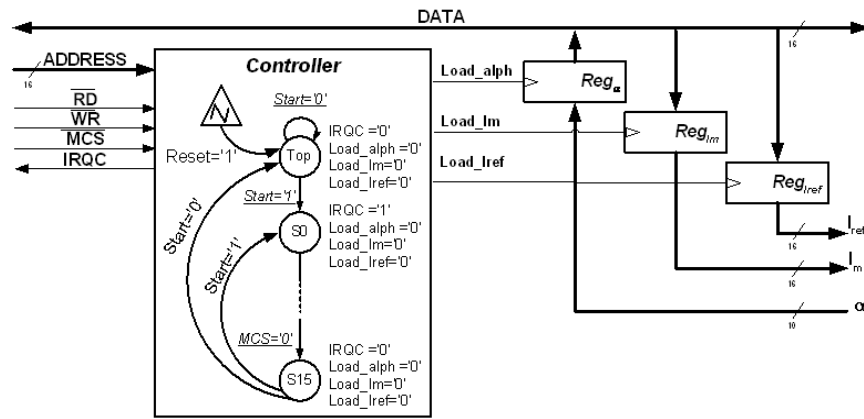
DATA

ADDRESS
16
$\overline{RD}$
$\overline{WR}$
$\overline{MCS}$
IRQC

Controller

N

Start='0'
Reset='1'
Top
IRQC ='0'
Load_alph ='0'
Load_Im='0'
Load_Iref='0'

Start='1'
S0
IRQC ='1'
Load_alph ='0'
Load_Im='0'
Load_Iref='0'

Start='0'
Start='1'

MCS='0'
S15
IRQC ='0'
Load_alph ='0'
Load_Im='0'
Load_Iref='0'

Load_alph
Load_Im
Load_Iref

$Reg_{\alpha}$
$Reg_{Im}$
$Reg_{Iref}$

16
16
16
16
10

$I_{ref}$
$I_m$
α